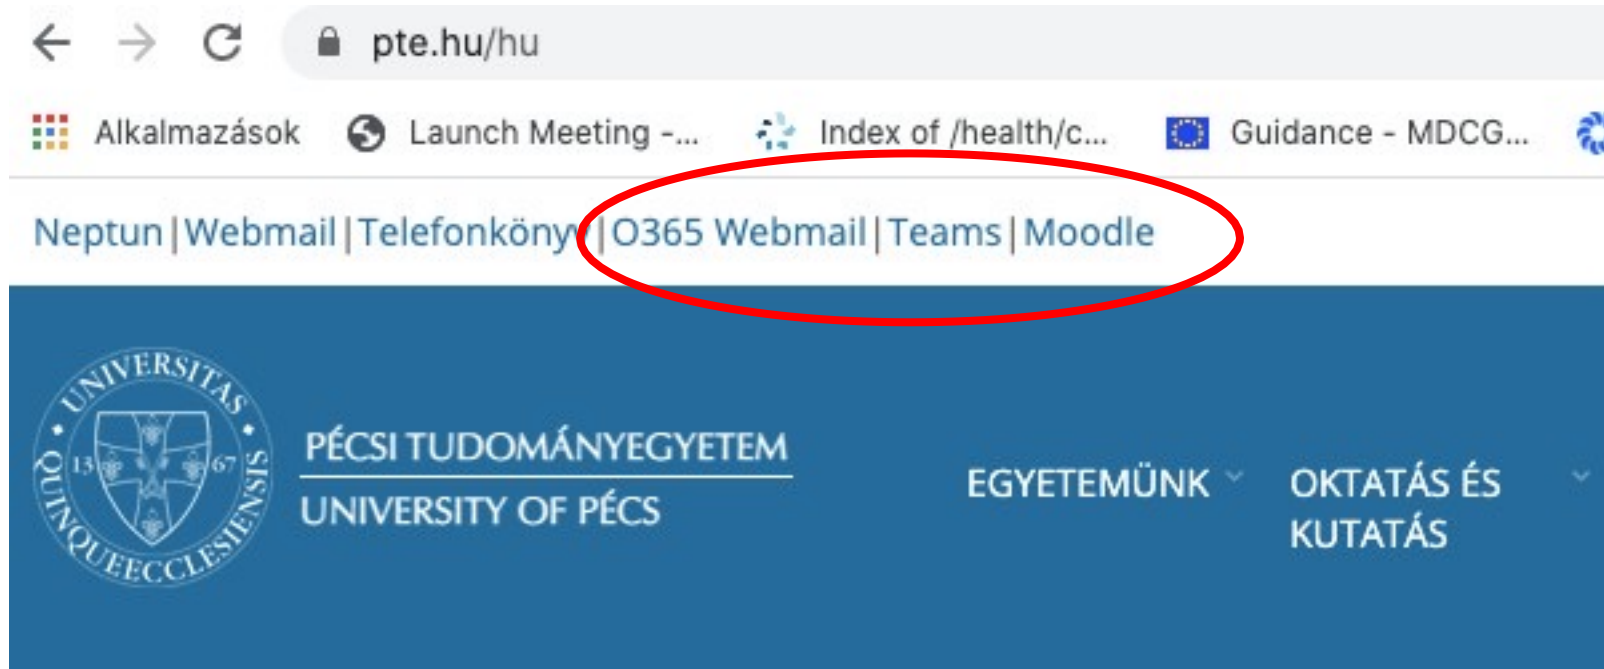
pte.hu/hu

Alkalmazások Launch Meeting -... Index of /health/c... Guidance - MDCG...

Neptun | Webmail | Telefonkönyv | O365 Webmail | Teams | Moodle

UNIVERSITAS QUINQUEECCLESIENSIS 13 67

PÉCSI TUDOMÁNYEGYETEM
UNIVERSITY OF PÉCS

EGYETEMÜNK

OKTATÁS ÉS KUTATÁS